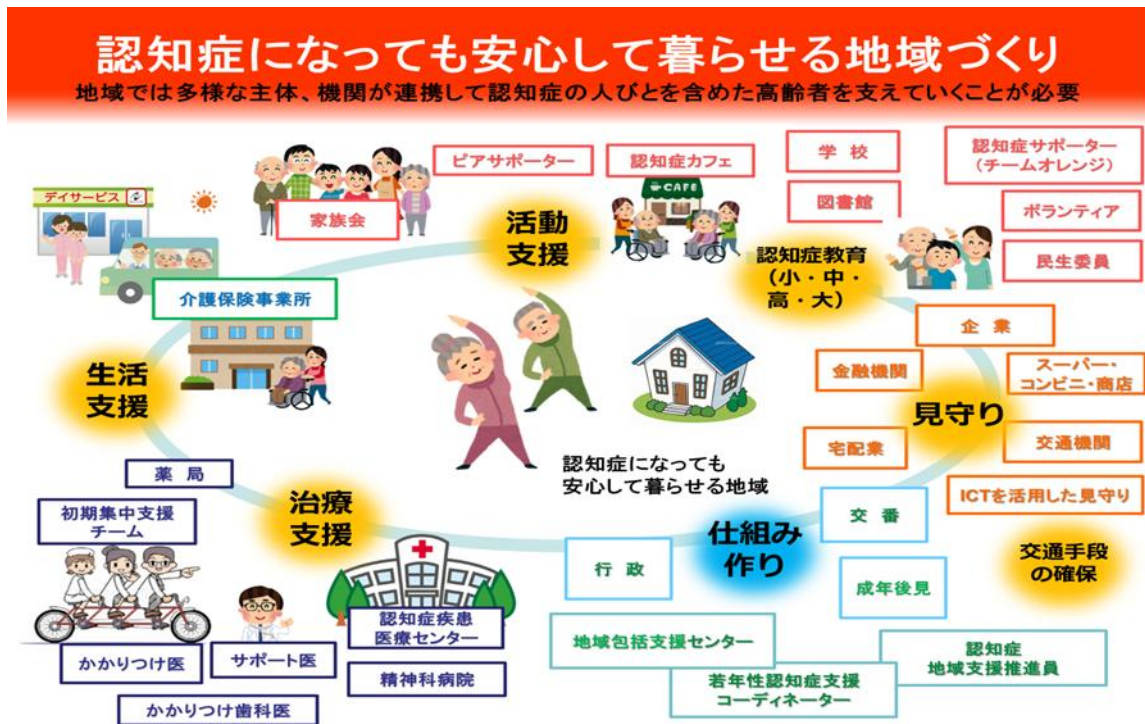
認知症になっても安心して暮らせる地域づくり

地域では多様な主体、機関が連携して認知症の人びとを含めた高齢者を支えていくことが必要

デイサービス

家族会

ピアサポーター

認知症カフェ

CAFE

学校

図書館

認知症サポーター（チームオレンジ）

ボランティア

民生委員

活動支援

認知症教育（小・中・高・大）

介護保険事業所

生活支援

企業

金融機関

スーパー・コンビニ・商店

見守り

宅配業

交通機関

ICTを活用した見守り

認知症になっても安心して暮らせる地域

薬局

初期集中支援チーム

治療支援

交番

仕組み作り

行政

交通手段の確保

成年後見

認知症疾患医療センター

精神科病院

かかりつけ医

サポート医

かかりつけ歯科医

地域包括支援センター

若年性認知症支援コーディネーター

認知症地域支援推進員